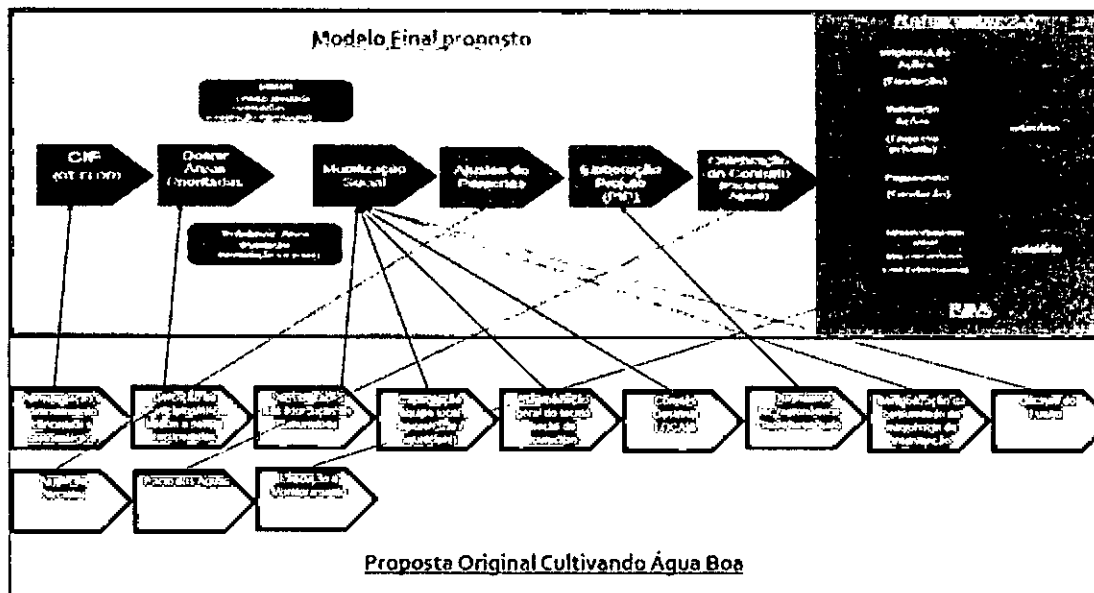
Modelo Final proposto

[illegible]

CIF
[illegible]

Definir Áreas Prioritárias

Mobilização Social

Ajustes de Parcerias

Elaboração Projeto (PIP)

Celebração do Contrato (Produtor de Água)

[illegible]

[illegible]

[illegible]

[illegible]

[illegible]

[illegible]

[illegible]

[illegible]

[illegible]

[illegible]

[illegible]

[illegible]

PIMS

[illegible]

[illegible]

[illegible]

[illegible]

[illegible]

Comitê Gestor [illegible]

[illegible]

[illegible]

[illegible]

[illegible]

Pacto das Águas

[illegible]

Proposta Original Cultivando Água Boa